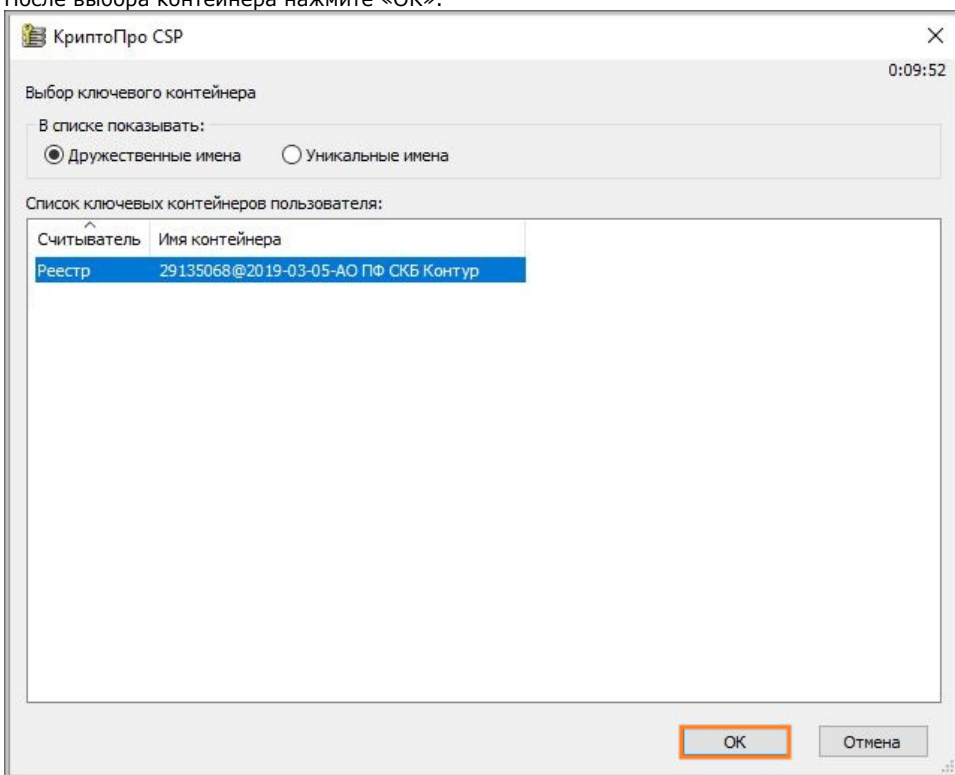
После выбора контейнера нажмите «ОК».

КриптоПро CSP

0:09:52

Выбор ключевого контейнера

В списке показывать:

Дружественные имена

Уникальные имена

Список ключевых контейнеров пользователя:

| Считыватель | Имя контейнера |
|---|---|
| Реестр | 29135068@2019-03-05-АО ПФ СКБ Контур |

ОК

Отмена